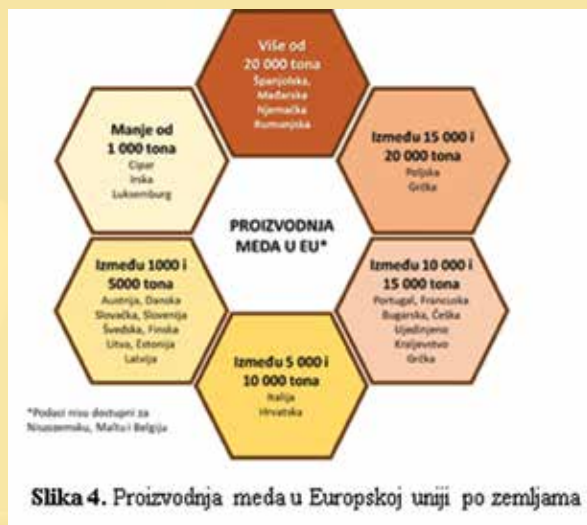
Više od 20 000 tona
Španjolska, Mađarska, Njemačka, Rumunjska

Između 15 000 i 20 000 tona
Poljska, Grčka

Između 10 000 i 15 000 tona
Portugal, Francuska, Bugarska, Češka, Ujedinjeno Kraljevstvo, Grčka

Između 5 000 i 10 000 tona
Italija, Hrvatska

Između 1000 i 5000 tona
Austrija, Danska, Slovačka, Slovenija, Švedska, Finska, Litva, Estonija, Latvija

Manje od 1 000 tona
Cipar, Irska, Luksemburg

PROIZVODNJA MEDA U EU*

*Podaci nisu dostupni za Nizozemsku, Maltu i Belgiju

**Slika 4.** Proizvodnja meda u Europskoj uniji po zemljama